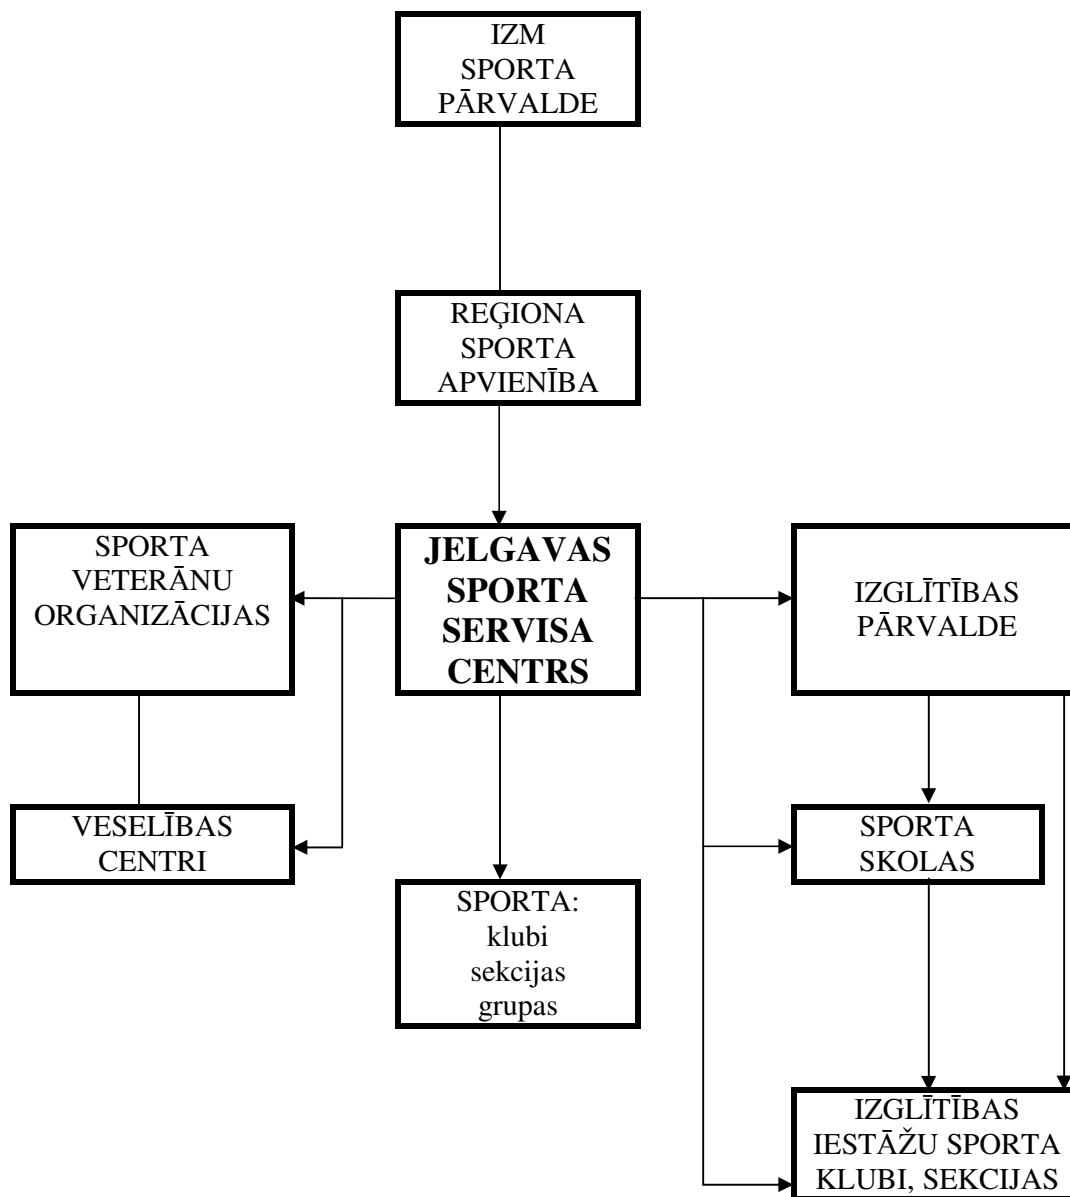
IZM
SPORTA
PĀRVALDE

REĢIONA
SPORTA
APVIENĪBA

SPORTA
VETERĀNU
ORGANIZĀCIJAS

JELGAVAS
SPORTA
SERVISA
CENTRS

IZGLĪTĪBAS
PĀRVALDE

VESELĪBAS
CENTRI

SPORTA
SKOLAS

SPORTA:
klubi
sekcijas
grupas

IZGLĪTĪBAS
IESTĀŽU SPORTA
KLUBI, SEKCIJAS